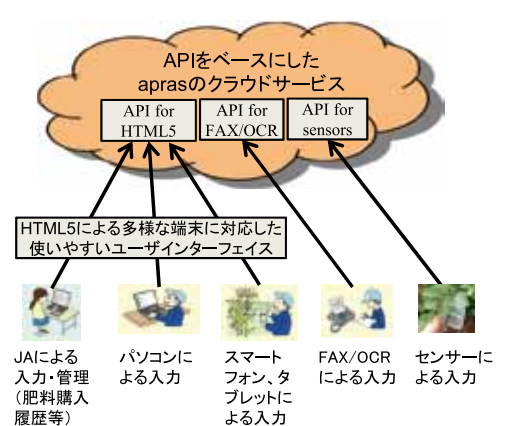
APIをベースにした
aprasのクラウドサービス

API for HTML5

API for FAX/OCR

API for sensors

HTML5による多様な端末に対応した
使いやすいユーザインターフェイス

JAによる入力・管理（肥料購入履歴等）

パソコンによる入力

スマートフォン、タブレットによる入力

FAX/OCRによる入力

センサーによる入力